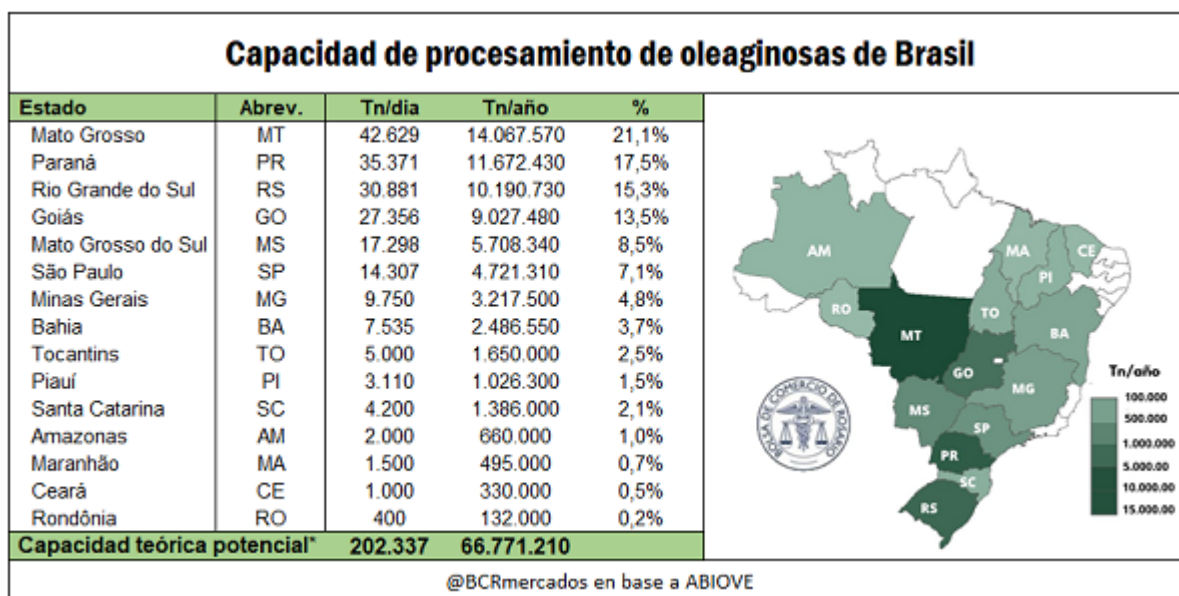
Capacidad de procesamiento de oleaginosas de Brasil

| Estado | Abrev. | Tn/dia | Tn/año | % |
|---|---|---|---|---|
| Mato Grosso | MT | 42.629 | 14.067.570 | 21,1% |
| Paraná | PR | 35.371 | 11.672.430 | 17,5% |
| Rio Grande do Sul | RS | 30.881 | 10.190.730 | 15,3% |
| Goiás | GO | 27.356 | 9.027.480 | 13,5% |
| Mato Grosso do Sul | MS | 17.298 | 5.708.340 | 8,5% |
| São Paulo | SP | 14.307 | 4.721.310 | 7,1% |
| Minas Gerais | MG | 9.750 | 3.217.500 | 4,8% |
| Bahia | BA | 7.535 | 2.486.550 | 3,7% |
| Tocantins | TO | 5.000 | 1.650.000 | 2,5% |
| Piauí | PI | 3.110 | 1.026.300 | 1,5% |
| Santa Catarina | SC | 4.200 | 1.386.000 | 2,1% |
| Amazonas | AM | 2.000 | 660.000 | 1,0% |
| Maranhão | MA | 1.500 | 495.000 | 0,7% |
| Ceará | CE | 1.000 | 330.000 | 0,5% |
| Rondônia | RO | 400 | 132.000 | 0,2% |
| Capacidad teórica potencial* | | 202.337 | 66.771.210 | |

AM MA CE PI RO TO MT BA GO MG MS SP PR SC RS

BOLSA DE COMERCIO DE ROSARIO

Tn/año
100.000
500.000
1.000.000
5.000.000
10.000.000
15.000.000

@BCRmercados en base a ABIOVE